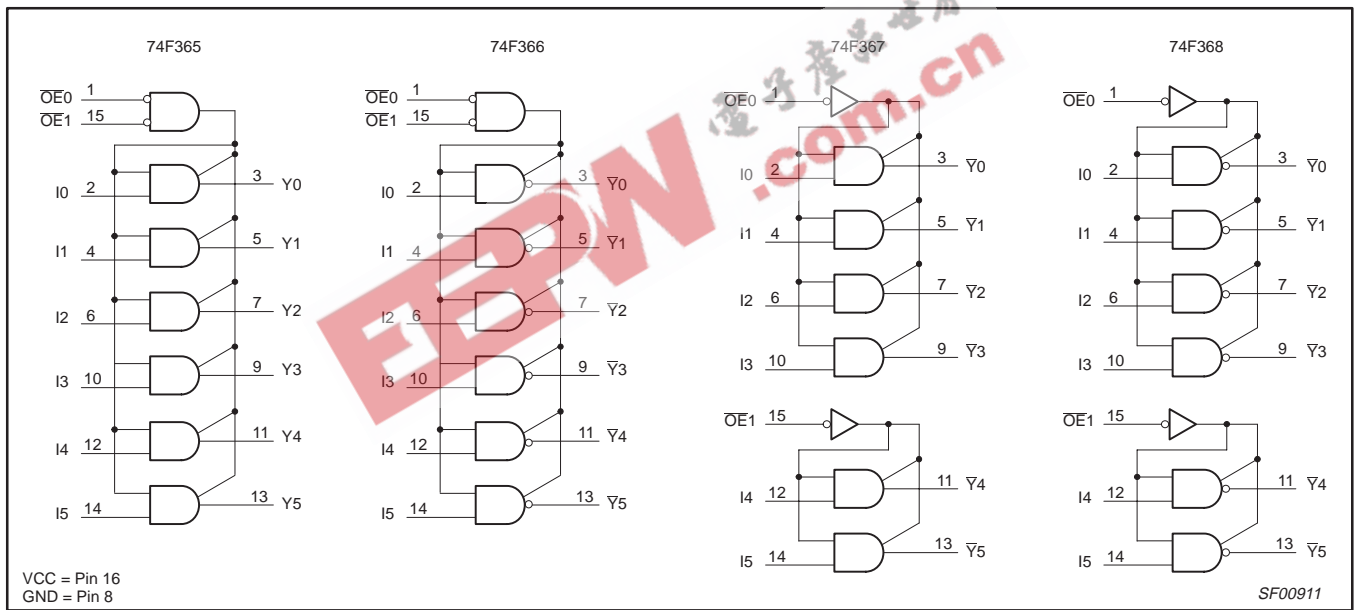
74F365

$\overline{OE}0$ 1
$\overline{OE}1$ 15
I0 2 3 Y0
I1 4 5 Y1
I2 6 7 Y2
I3 10 9 Y3
I4 12 11 Y4
I5 14 13 Y5

74F366

$\overline{OE}0$ 1
$\overline{OE}1$ 15
I0 2 3 $\overline{Y}0$
I1 4 5 $\overline{Y}1$
I2 6 7 $\overline{Y}2$
I3 10 9 $\overline{Y}3$
I4 12 11 $\overline{Y}4$
I5 14 13 $\overline{Y}5$

74F367

$\overline{OE}0$ 1
I0 2 3 $\overline{Y}0$
I1 4 5 $\overline{Y}1$
I2 6 7 $\overline{Y}2$
I3 10 9 $\overline{Y}3$
$\overline{OE}1$ 15
I4 12 11 $\overline{Y}4$
I5 14 13 $\overline{Y}5$

74F368

$\overline{OE}0$ 1
I0 2 3 $\overline{Y}0$
I1 4 5 $\overline{Y}1$
I2 6 7 $\overline{Y}2$
I3 10 9 $\overline{Y}3$
$\overline{OE}1$ 15
I4 12 11 $\overline{Y}4$
I5 14 13 $\overline{Y}5$

VCC = Pin 16
GND = Pin 8

SF00911

EEPW
电子产品世界
.com.cn